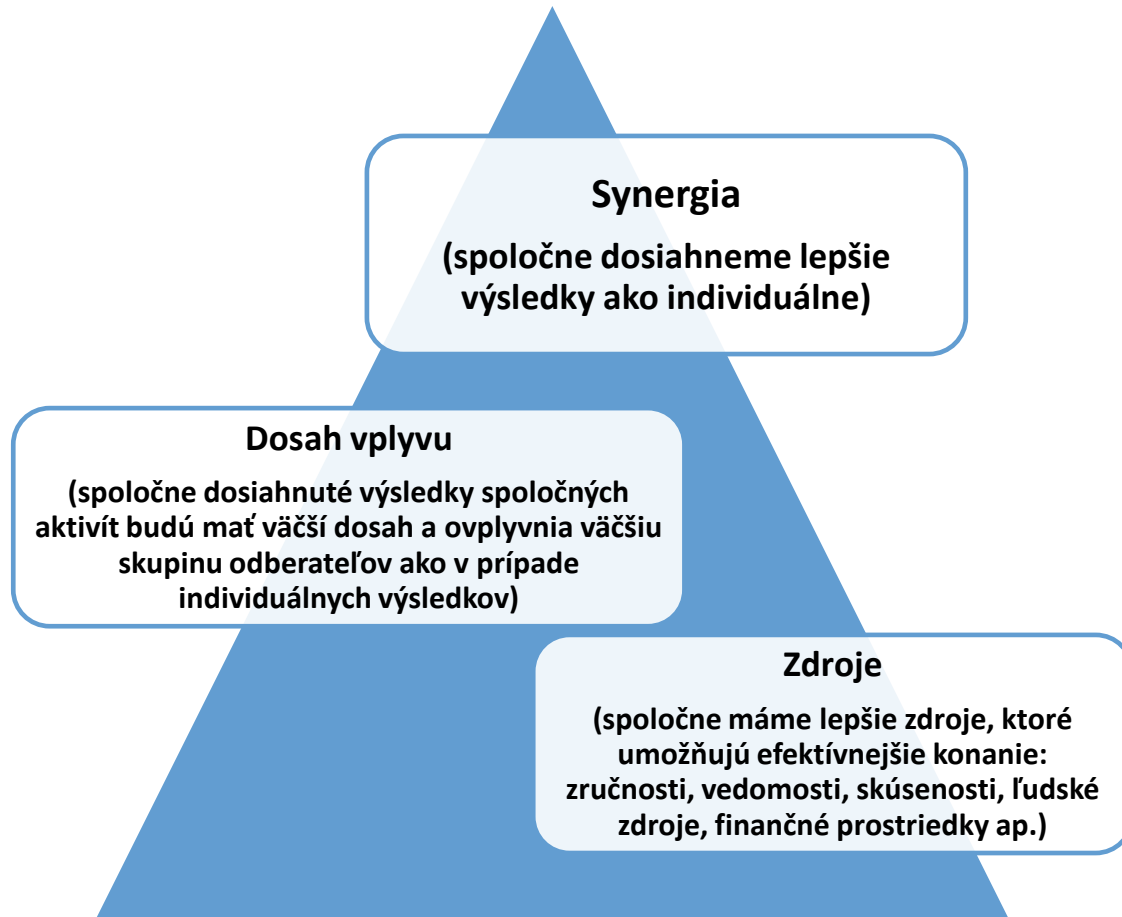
Synergia

(spoločne dosiahneme lepšie výsledky ako individuálne)

Dosah vplyvu

(spoločne dosiahnuté výsledky spoločných aktivít budú mať väčší dosah a ovplyvnia väčšiu skupinu odberateľov ako v prípade individuálnych výsledkov)

Zdroje

(spoločne máme lepšie zdroje, ktoré umožňujú efektívnejšie konanie: zručnosti, vedomosti, skúsenosti, ľudské zdroje, finančné prostriedky ap.)